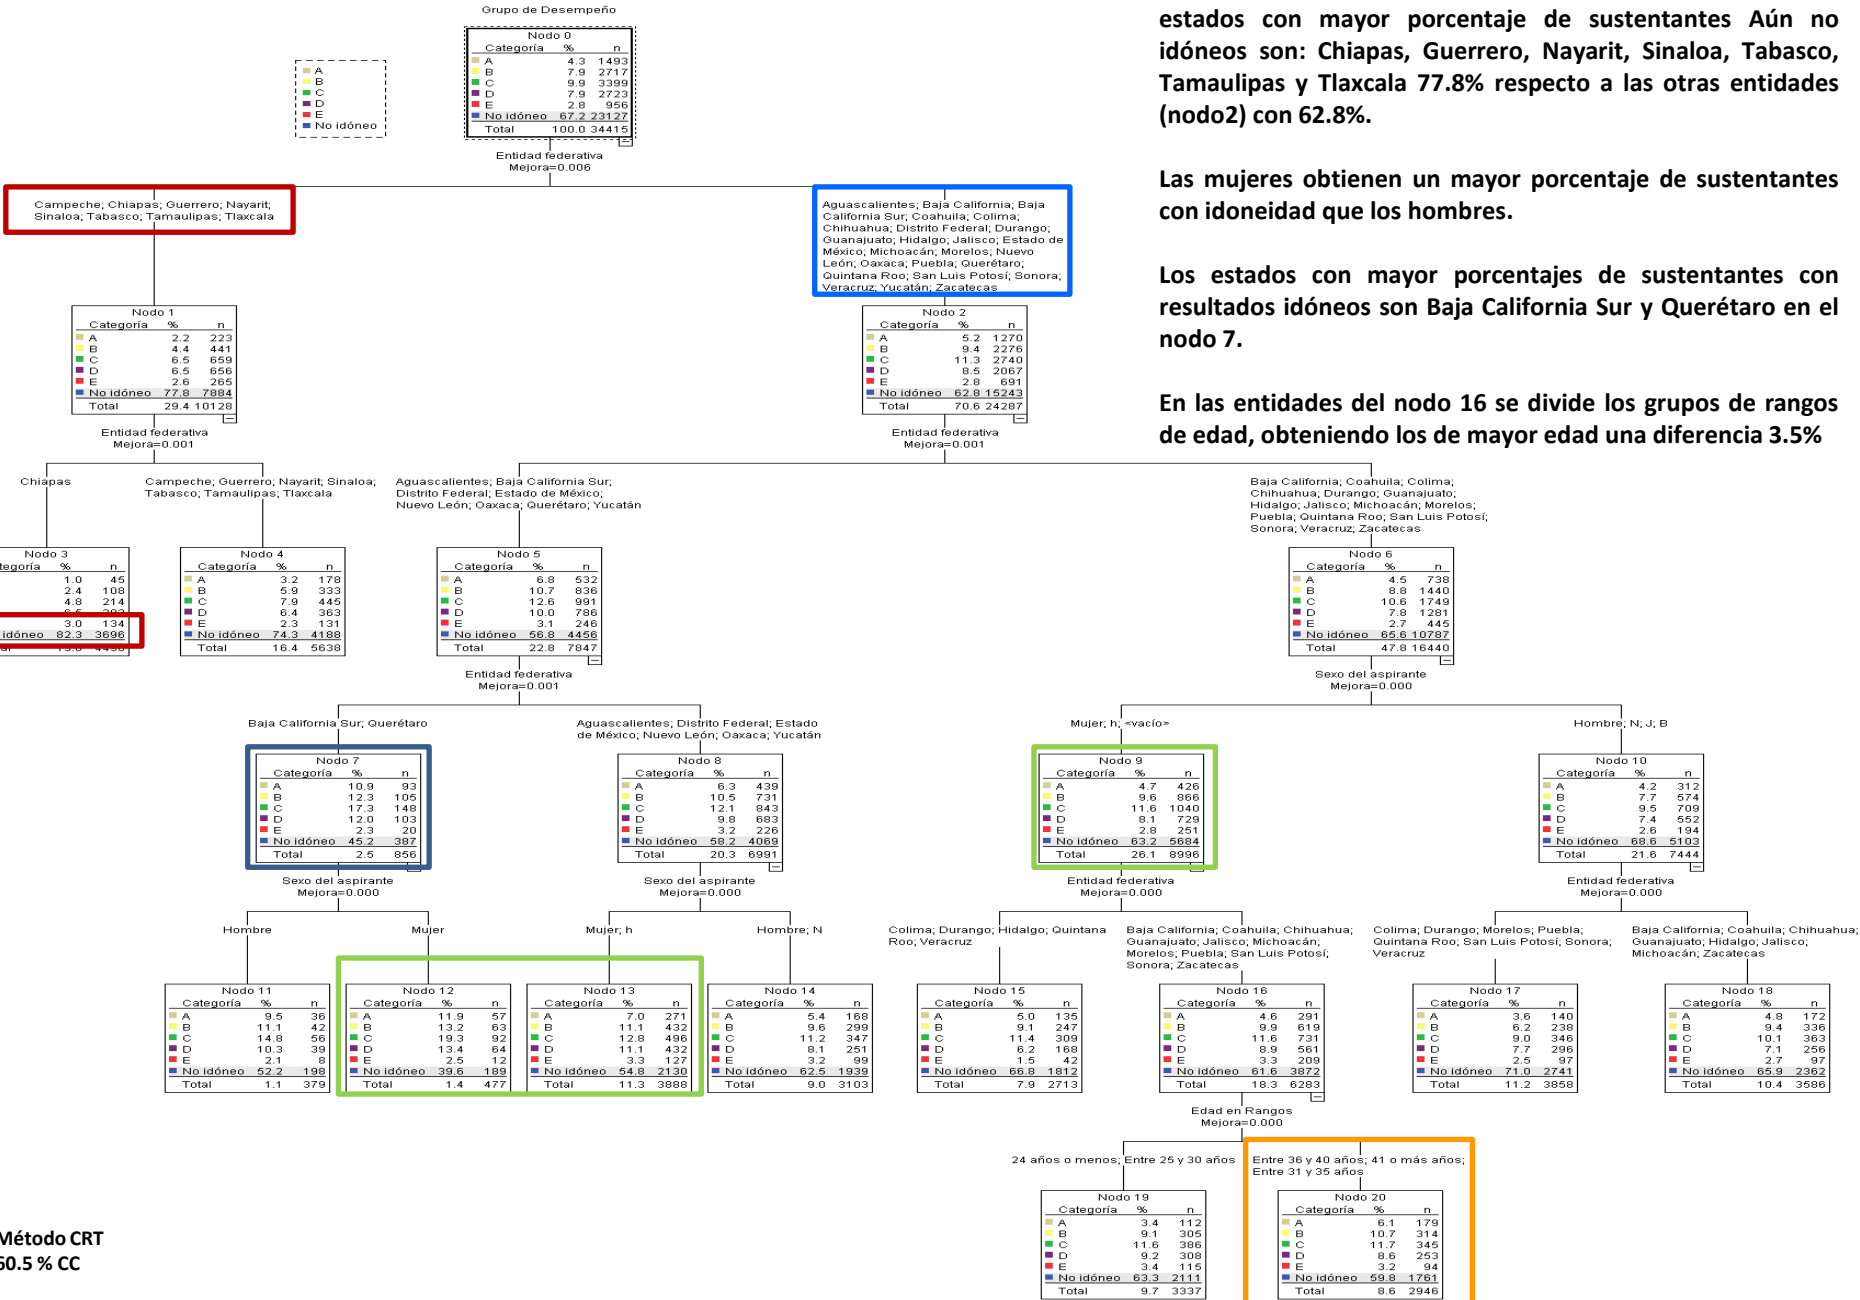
Grupo de Desempeño

A
B
C
D
E
No idóneo

Nodo 0

| Categoría | % | n |
|---|---|---|
| A | 4.3 | 1493 |
| B | 7.9 | 2717 |
| C | 9.9 | 3399 |
| D | 7.9 | 2723 |
| E | 2.8 | 956 |
| No idóneo | 67.2 | 23127 |
| Total | 100.0 | 34415 |

Entidad federativa
Mejora=0.006

Campeche; Chiapas; Guerrero; Nayarit; Sinaloa; Tabasco; Tamaulipas; Tlaxcala

Aguascalientes; Baja California; Baja California Sur; Coahuila; Colima; Chihuahua; Distrito Federal; Durango; Guanajuato; Hidalgo; Jalisco; Estado de México; Michoacán; Morelos; Nuevo León; Oaxaca; Puebla; Querétaro; Quintana Roo; San Luis Potosí; Sonora; Veracruz; Yucatán; Zacatecas

Nodo 1

| Categoría | % | n |
|---|---|---|
| A | 2.2 | 223 |
| B | 4.4 | 441 |
| C | 6.5 | 659 |
| D | 6.5 | 656 |
| E | 2.6 | 265 |
| No idóneo | 77.8 | 7884 |
| Total | 29.4 | 10128 |

Entidad federativa
Mejora=0.001

Nodo 2

| Categoría | % | n |
|---|---|---|
| A | 5.2 | 1270 |
| B | 9.4 | 2276 |
| C | 11.3 | 2740 |
| D | 8.5 | 2067 |
| E | 2.8 | 691 |
| No idóneo | 62.8 | 15243 |
| Total | 70.6 | 24287 |

Entidad federativa
Mejora=0.001

Chiapas

Campeche; Guerrero; Nayarit; Sinaloa; Tabasco; Tamaulipas; Tlaxcala

Aguascalientes; Baja California Sur; Distrito Federal; Estado de México; Nuevo León; Oaxaca; Querétaro; Yucatán

Baja California; Coahuila; Colima; Chihuahua; Durango; Guanajuato; Hidalgo; Jalisco; Michoacán; Morelos; Puebla; Quintana Roo; San Luis Potosí; Sonora; Veracruz; Zacatecas

Nodo 3

| tegoría | % | n |
|---|---|---|
| | 1.0 | 45 |
| | 2.4 | 108 |
| | 4.8 | 214 |
| | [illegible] | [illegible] |
| | 3.0 | 134 |
| idóneo | 82.3 | 3696 |
| al | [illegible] | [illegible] |

Nodo 4

| Categoría | % | n |
|---|---|---|
| A | 3.2 | 178 |
| B | 5.9 | 333 |
| C | 7.9 | 445 |
| D | 6.4 | 363 |
| E | 2.3 | 131 |
| No idóneo | 74.3 | 4188 |
| Total | 16.4 | 5638 |

Nodo 5

| Categoría | % | n |
|---|---|---|
| A | 6.8 | 532 |
| B | 10.7 | 836 |
| C | 12.6 | 991 |
| D | 10.0 | 786 |
| E | 3.1 | 246 |
| No idóneo | 56.8 | 4456 |
| Total | 22.8 | 7847 |

Entidad federativa
Mejora=0.001

Nodo 6

| Categoría | % | n |
|---|---|---|
| A | 4.5 | 738 |
| B | 8.8 | 1440 |
| C | 10.6 | 1749 |
| D | 7.8 | 1281 |
| E | 2.7 | 445 |
| No idóneo | 65.6 | 10787 |
| Total | 47.8 | 16440 |

Sexo del aspirante
Mejora=0.000

Baja California Sur; Querétaro

Aguascalientes; Distrito Federal; Estado de México; Nuevo León; Oaxaca; Yucatán

Mujer; h; <vacío>

Hombre; N; J; B

Nodo 7

| Categoría | % | n |
|---|---|---|
| A | 10.9 | 93 |
| B | 12.3 | 105 |
| C | 17.3 | 148 |
| D | 12.0 | 103 |
| E | 2.3 | 20 |
| No idóneo | 45.2 | 387 |
| Total | 2.5 | 856 |

Sexo del aspirante
Mejora=0.000

Nodo 8

| Categoría | % | n |
|---|---|---|
| A | 6.3 | 439 |
| B | 10.5 | 731 |
| C | 12.1 | 843 |
| D | 9.8 | 683 |
| E | 3.2 | 226 |
| No idóneo | 58.2 | 4069 |
| Total | 20.3 | 6991 |

Sexo del aspirante
Mejora=0.000

Nodo 9

| Categoría | % | n |
|---|---|---|
| A | 4.7 | 426 |
| B | 9.6 | 866 |
| C | 11.6 | 1040 |
| D | 8.1 | 729 |
| E | 2.8 | 251 |
| No idóneo | 63.2 | 5684 |
| Total | 26.1 | 8996 |

Entidad federativa
Mejora=0.000

Nodo 10

| Categoría | % | n |
|---|---|---|
| A | 4.2 | 312 |
| B | 7.7 | 574 |
| C | 9.5 | 709 |
| D | 7.4 | 552 |
| E | 2.6 | 194 |
| No idóneo | 68.6 | 5103 |
| Total | 21.6 | 7444 |

Entidad federativa
Mejora=0.000

Hombre

Mujer

Mujer; h

Hombre; N

Colima; Durango; Hidalgo; Quintana Roo; Veracruz

Baja California; Coahuila; Chihuahua; Guanajuato; Jalisco; Michoacán; Morelos; Puebla; San Luis Potosí; Sonora; Zacatecas

Colima; Durango; Morelos; Puebla; Quintana Roo; San Luis Potosí; Sonora; Veracruz

Baja California; Coahuila; Chihuahua; Guanajuato; Hidalgo; Jalisco; Michoacán; Zacatecas

Nodo 11

| Categoría | % | n |
|---|---|---|
| A | 9.5 | 36 |
| B | 11.1 | 42 |
| C | 14.8 | 56 |
| D | 10.3 | 39 |
| E | 2.1 | 8 |
| No idóneo | 52.2 | 198 |
| Total | 1.1 | 379 |

Nodo 12

| Categoría | % | n |
|---|---|---|
| A | 11.9 | 57 |
| B | 13.2 | 63 |
| C | 19.3 | 92 |
| D | 13.4 | 64 |
| E | 2.5 | 12 |
| No idóneo | 39.6 | 189 |
| Total | 1.4 | 477 |

Nodo 13

| Categoría | % | n |
|---|---|---|
| A | 7.0 | 271 |
| B | 11.1 | 432 |
| C | 12.8 | 496 |
| D | 11.1 | 432 |
| E | 3.3 | 127 |
| No idóneo | 54.8 | 2130 |
| Total | 11.3 | 3888 |

Nodo 14

| Categoría | % | n |
|---|---|---|
| A | 5.4 | 168 |
| B | 9.6 | 299 |
| C | 11.2 | 347 |
| D | 8.1 | 251 |
| E | 3.2 | 99 |
| No idóneo | 62.5 | 1939 |
| Total | 9.0 | 3103 |

Nodo 15

| Categoría | % | n |
|---|---|---|
| A | 5.0 | 135 |
| B | 9.1 | 247 |
| C | 11.4 | 309 |
| D | 6.2 | 168 |
| E | 1.5 | 42 |
| No idóneo | 66.8 | 1812 |
| Total | 7.9 | 2713 |

Nodo 16

| Categoría | % | n |
|---|---|---|
| A | 4.6 | 291 |
| B | 9.9 | 619 |
| C | 11.6 | 731 |
| D | 8.9 | 561 |
| E | 3.3 | 209 |
| No idóneo | 61.6 | 3872 |
| Total | 18.3 | 6283 |

Edad en Rangos
Mejora=0.000

Nodo 17

| Categoría | % | n |
|---|---|---|
| A | 3.6 | 140 |
| B | 6.2 | 238 |
| C | 9.0 | 346 |
| D | 7.7 | 296 |
| E | 2.5 | 97 |
| No idóneo | 71.0 | 2741 |
| Total | 11.2 | 3858 |

Nodo 18

| Categoría | % | n |
|---|---|---|
| A | 4.8 | 172 |
| B | 9.4 | 336 |
| C | 10.1 | 363 |
| D | 7.1 | 256 |
| E | 2.7 | 97 |
| No idóneo | 65.9 | 2362 |
| Total | 10.4 | 3586 |

24 años o menos; Entre 25 y 30 años

Entre 36 y 40 años; 41 o más años; Entre 31 y 35 años

Nodo 19

| Categoría | % | n |
|---|---|---|
| A | 3.4 | 112 |
| B | 9.1 | 305 |
| C | 11.5 | 386 |
| D | 9.2 | 308 |
| E | 3.4 | 115 |
| No idóneo | 63.3 | 2111 |
| Total | 9.7 | 3337 |

Nodo 20

| Categoría | % | n |
|---|---|---|
| A | 6.1 | 179 |
| B | 10.7 | 314 |
| C | 11.7 | 345 |
| D | 8.6 | 253 |
| E | 3.2 | 94 |
| No idóneo | 59.8 | 1761 |
| Total | 8.6 | 2946 |

Método CRT
50.5 % CC

estados con mayor porcentaje de sustentantes Aún no idóneos son: Chiapas, Guerrero, Nayarit, Sinaloa, Tabasco, Tamaulipas y Tlaxcala 77.8% respecto a las otras entidades (nodo2) con 62.8%.

Las mujeres obtienen un mayor porcentaje de sustentantes con idoneidad que los hombres.

Los estados con mayor porcentajes de sustentantes con resultados idóneos son Baja California Sur y Querétaro en el nodo 7.

En las entidades del nodo 16 se divide los grupos de rangos de edad, obteniendo los de mayor edad una diferencia 3.5%